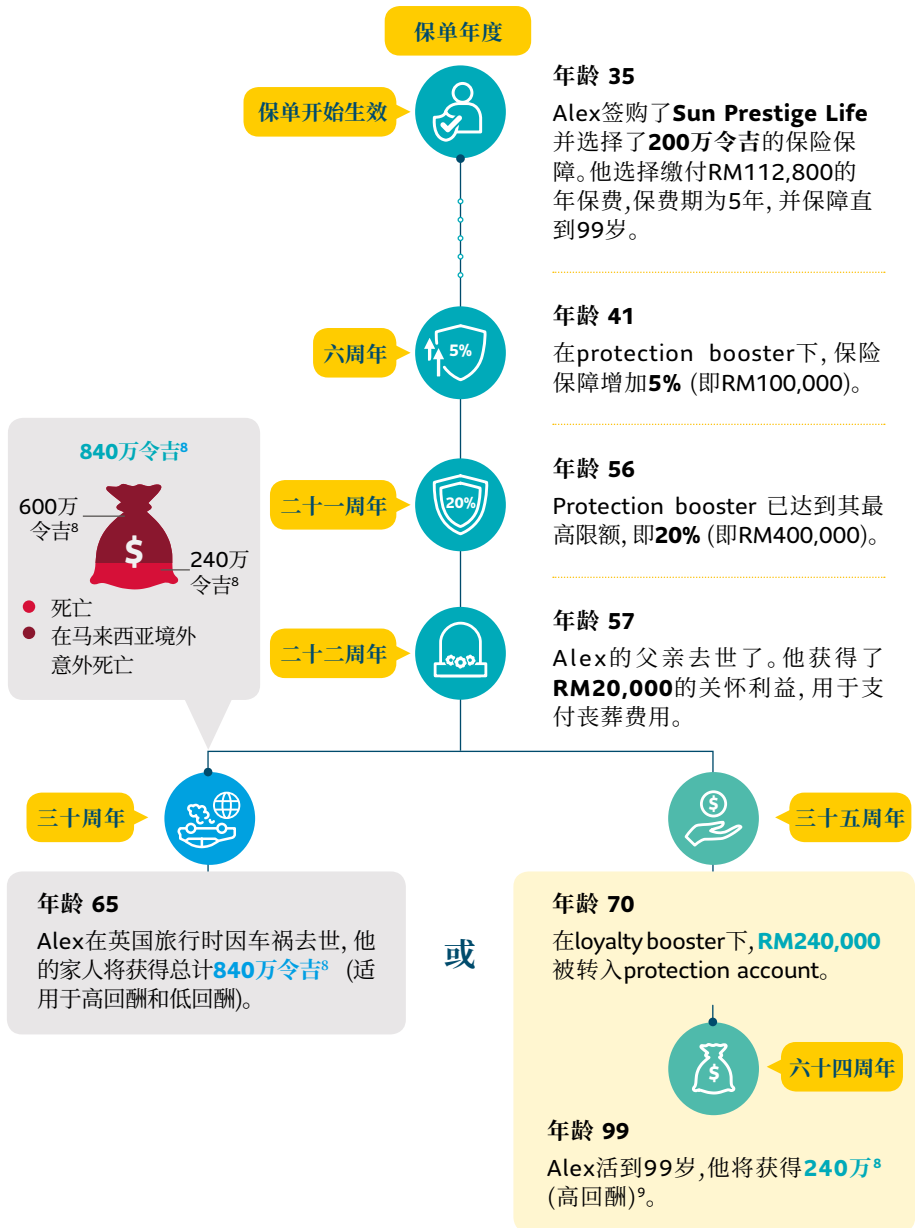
保单年度

保单开始生效

年龄 35

Alex签购了**Sun Prestige Life** 并选择了**200万令吉**的保险保障。他选择缴付RM112,800的年保费,保费期为5年, 并保障直到99岁。

六周年

5%

年龄 41

在protection booster下, 保险保障增加**5%** (即RM100,000)。

二十一周年

20%

年龄 56

Protection booster 已达到其最高限额, 即**20%** (即RM400,000)。

二十二周年

年龄 57

Alex的父亲去世了。他获得了**RM20,000**的关怀利益, 用于支付丧葬费用。

840万令吉$^8$

600万令吉$^8$

240万令吉$^8$

死亡

在马来西亚境外意外死亡

三十周年

年龄 65

Alex在英国旅行时因车祸去世, 他的家人将获得总计**840万令吉**$^8$ (适用于高回酬和低回酬)。

或

三十五周年

年龄 70

在loyalty booster下, **RM240,000** 被转入protection account。

六十四周年

年龄 99

Alex活到99岁, 他将获得**240万**$^8$ (高回酬)$^9$。